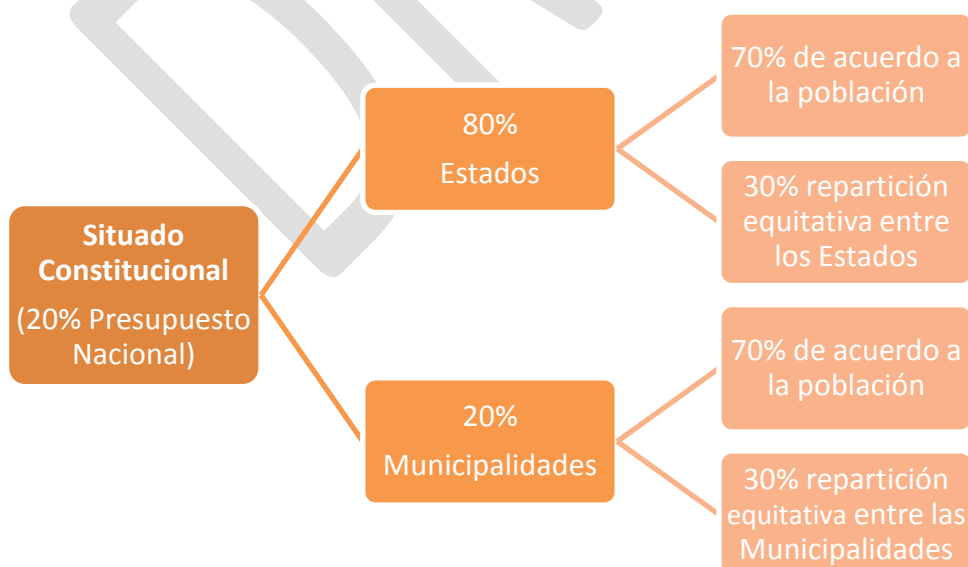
**Situado Constitucional**

(20% Presupuesto Nacional)

80%

Estados

70% de acuerdo a la población

30% repartición equitativa entre los Estados

20%

Municipalidades

70% de acuerdo a la población

30% repartición equitativa entre las Municipalidades